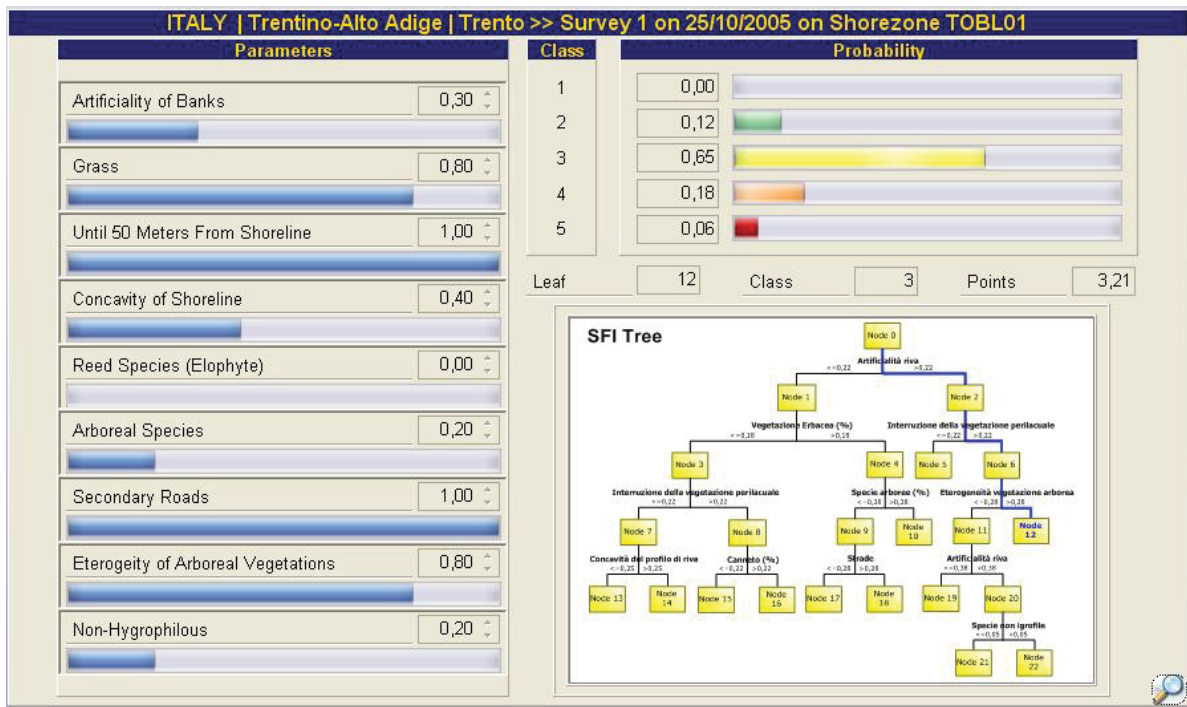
ITALY | Trentino-Alto Adige | Trento >> Survey 1 on 25/10/2005 on Shorezone TOBL01

Parameters

Artificiality of Banks 0,30

Grass 0,80

Until 50 Meters From Shoreline 1,00

Concavity of Shoreline 0,40

Reed Species (Elophyte) 0,00

Arboreal Species 0,20

Secondary Roads 1,00

Eterogeity of Arboreal Vegetations 0,80

Non-Hygrophilous 0,20

| Class | Probability |
|---|---|
| 1 | 0,00 |
| 2 | 0,12 |
| 3 | 0,65 |
| 4 | 0,18 |
| 5 | 0,06 |

Leaf 12 Class 3 Points 3,21

SFI Tree

Node 0
Artificialità riva
<=0,22 >0,22
Node 1
Node 2
Vegetazione Erbacea (%)
<=0,18 >0,18
Interruzione della vegetazione perilacuale
<=0,22 >0,22
Node 3
Node 4
Node 5
Node 6
Interruzione della vegetazione perilacuale
<=0,22 >0,22
Specie arboree (%)
<=0,38 >0,38
Eterogeneità vegetazione arborea
<=0,38 >0,38
Node 7
Node 8
Node 9
Node 10
Node 11
Node 12
Concavità del profilo di riva
<=0,25 >0,25
Canneto (%)
<=0,22 >0,22
Strade
<=0,28 >0,28
Artificialità riva
<=0,38 >0,38
Node 13
Node 14
Node 15
Node 16
Node 17
Node 18
Node 19
Node 20
Specie non igrofile
<=0,05 >0,05
Node 21
Node 22